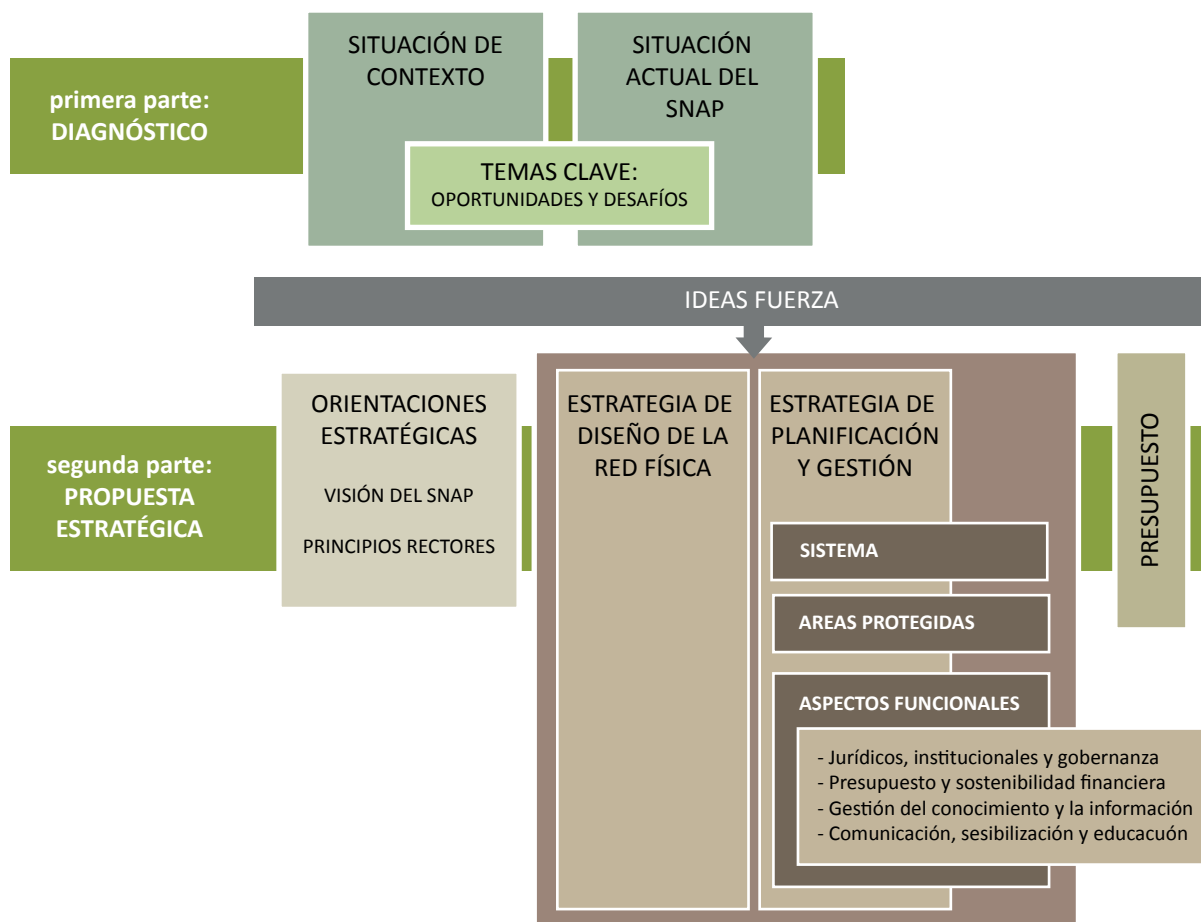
primera parte:
DIAGNÓSTICO

SITUACIÓN DE CONTEXTO

SITUACIÓN ACTUAL DEL SNAP

TEMAS CLAVE:
OPORTUNIDADES Y DESAFÍOS

IDEAS FUERZA

segunda parte:
PROPUESTA ESTRATÉGICA

ORIENTACIONES ESTRATÉGICAS

VISIÓN DEL SNAP

PRINCIPIOS RECTORES

ESTRATEGIA DE DISEÑO DE LA RED FÍSICA

ESTRATEGIA DE PLANIFICACIÓN Y GESTIÓN

SISTEMA

AREAS PROTEGIDAS

ASPECTOS FUNCIONALES

- Jurídicos, institucionales y gobernanza
- Presupuesto y sostenibilidad financiera
- Gestión del conocimiento y la información
- Comunicación, sesibilización y educacuón

PRESUPUESTO